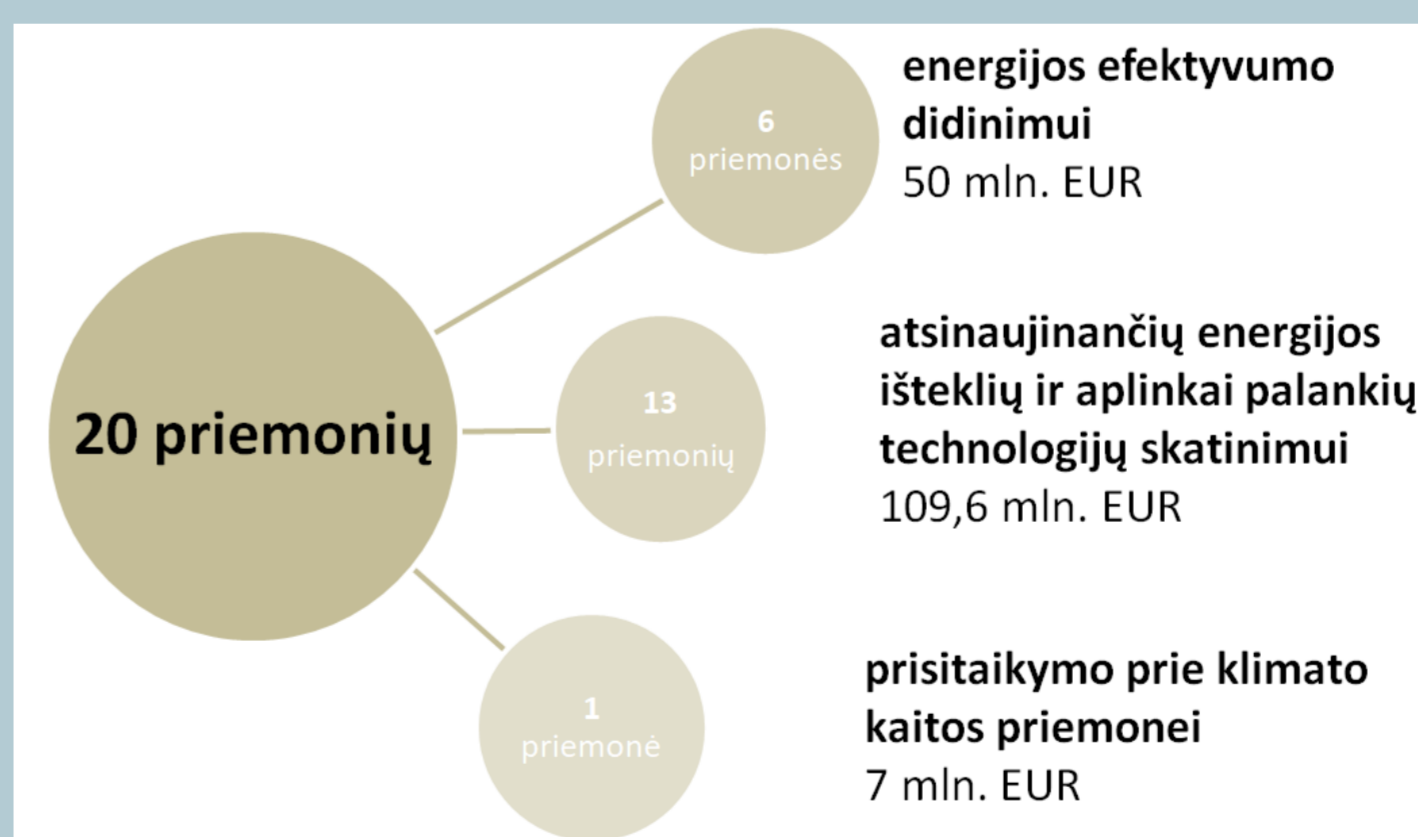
20 priemonių

6
priemonės

energijos efektyvumo didinimui
50 mln. EUR

13
priemonių

atsinaujinančių energijos išteklių ir aplinkai palankių technologijų skatinimui
109,6 mln. EUR

1
priemonė

prisitaikymo prie klimato kaitos priemonei
7 mln. EUR